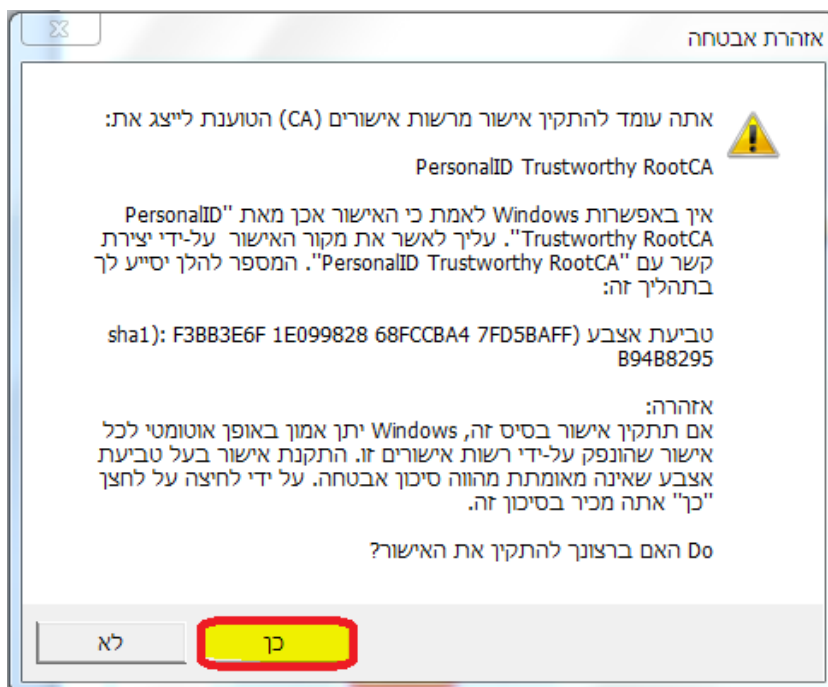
אזהרת אבטחה

אתה עומד להתקין אישור מרשות אישורים (CA) הטוענת לייצג את:

PersonalID Trustworthy RootCA

אין באפשרות Windows לאמת כי האישור אכן מאת "PersonalID Trustworthy RootCA". עליך לאשר את מקור האישור על-ידי יצירת קשר עם "PersonalID Trustworthy RootCA". המספר להלן יסייע לך בתהליך זה:

טביעת אצבע (sha1): F3BB3E6F 1E099828 68FCCBA4 7FD5BAFF B94B8295

אזהרה:
אם תתקין אישור בסיס זה, Windows יתן אמון באופן אוטומטי לכל אישור שהונפק על-ידי רשות אישורים זו. התקנת אישור בעל טביעת אצבע שאינה מאומתת מהווה סיכון אבטחה. על ידי לחיצה על לחצן "כן" אתה מכיר בסיכון זה.

Do האם ברצונך להתקין את האישור?

כן

לא